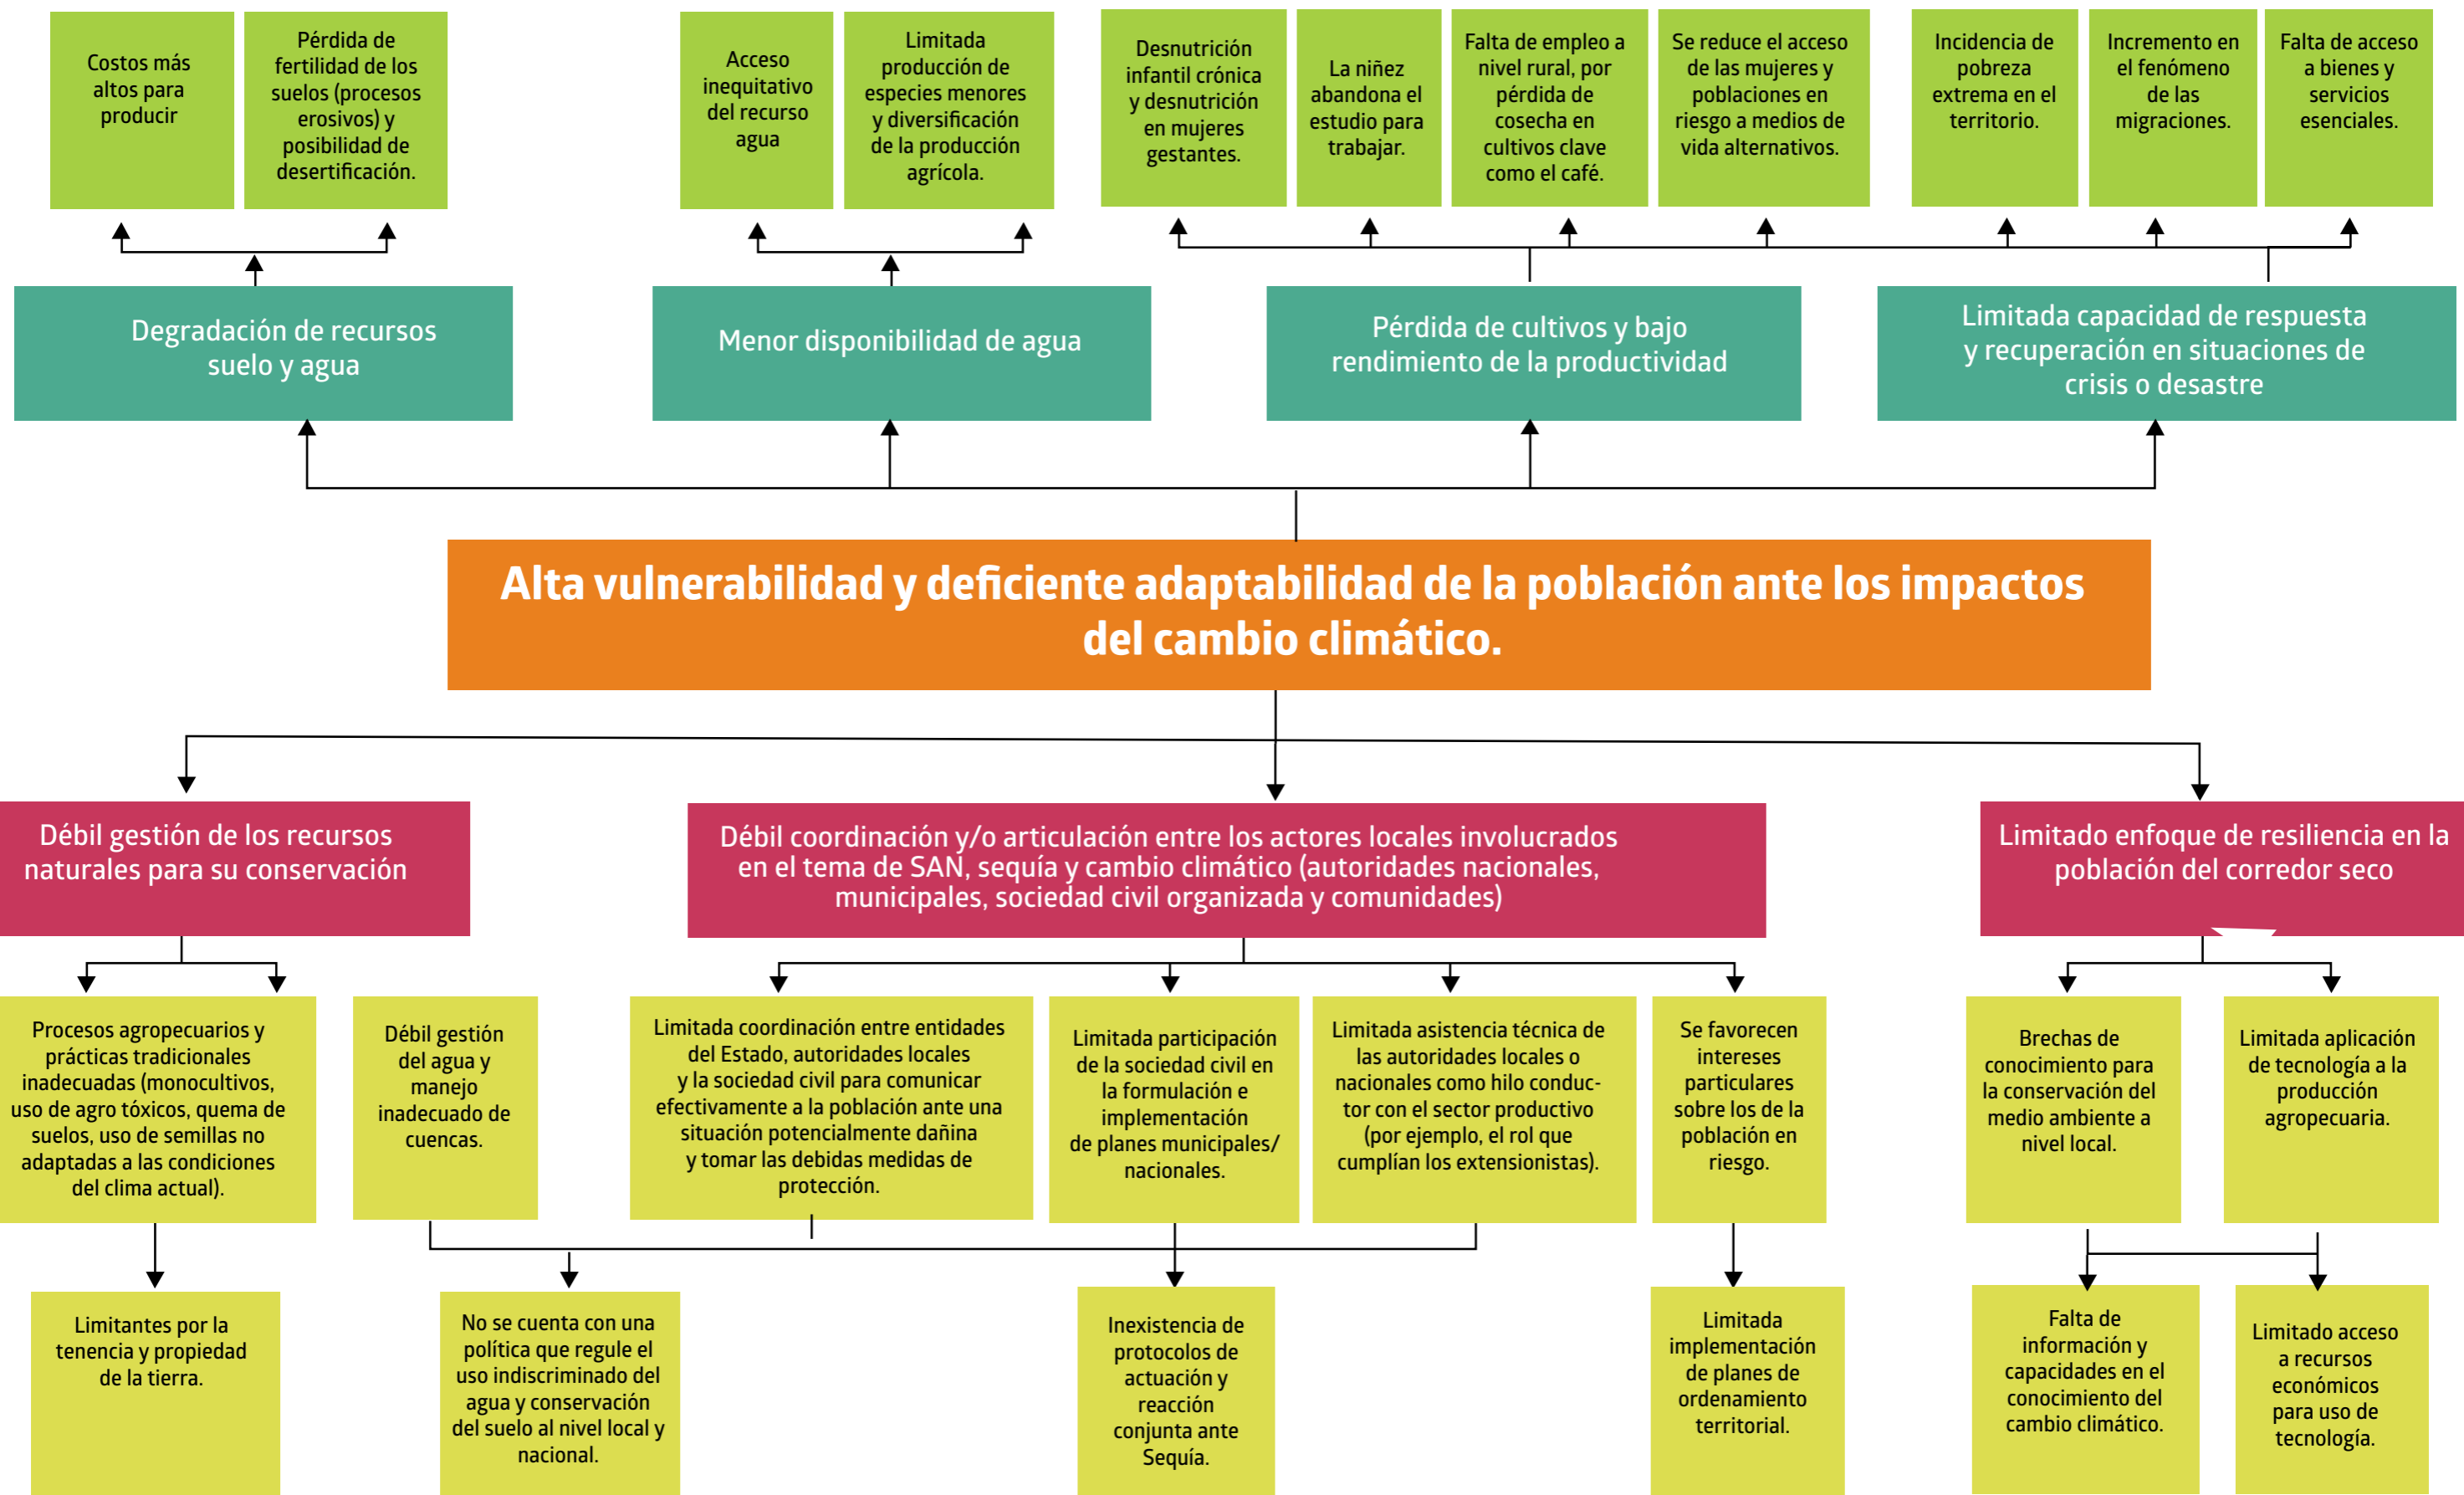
Costos más altos para producir

Pérdida de fertilidad de los suelos (procesos erosivos) y posibilidad de desertificación.

Acceso inequitativo del recurso agua

Limitada producción de especies menores y diversificación de la producción agrícola.

Desnutrición infantil crónica y desnutrición en mujeres gestantes.

La niñez abandona el estudio para trabajar.

Falta de empleo a nivel rural, por pérdida de cosecha en cultivos clave como el café.

Se reduce el acceso de las mujeres y poblaciones en riesgo a medios de vida alternativos.

Incidencia de pobreza extrema en el territorio.

Incremento en el fenómeno de las migraciones.

Falta de acceso a bienes y servicios esenciales.

Degradación de recursos suelo y agua

Menor disponibilidad de agua

Pérdida de cultivos y bajo rendimiento de la productividad

Limitada capacidad de respuesta y recuperación en situaciones de crisis o desastre

Alta vulnerabilidad y deficiente adaptabilidad de la población ante los impactos del cambio climático.

Débil gestión de los recursos naturales para su conservación

Débil coordinación y/o articulación entre los actores locales involucrados en el tema de SAN, sequía y cambio climático (autoridades nacionales, municipales, sociedad civil organizada y comunidades)

Limitado enfoque de resiliencia en la población del corredor seco

Procesos agropecuarios y prácticas tradicionales inadecuadas (monocultivos, uso de agro tóxicos, quema de suelos, uso de semillas no adaptadas a las condiciones del clima actual).

Débil gestión del agua y manejo inadecuado de cuencas.

Limitada coordinación entre entidades del Estado, autoridades locales y la sociedad civil para comunicar efectivamente a la población ante una situación potencialmente dañina y tomar las debidas medidas de protección.

Limitada participación de la sociedad civil en la formulación e implementación de planes municipales/ nacionales.

Limitada asistencia técnica de las autoridades locales o nacionales como hilo conductor con el sector productivo (por ejemplo, el rol que cumplían los extensionistas).

Se favorecen intereses particulares sobre los de la población en riesgo.

Brechas de conocimiento para la conservación del medio ambiente a nivel local.

Limitada aplicación de tecnología a la producción agropecuaria.

Limitantes por la tenencia y propiedad de la tierra.

No se cuenta con una política que regule el uso indiscriminado del agua y conservación del suelo al nivel local y nacional.

Inexistencia de protocolos de actuación y reacción conjunta ante Sequía.

Limitada implementación de planes de ordenamiento territorial.

Falta de información y capacidades en el conocimiento del cambio climático.

Limitado acceso a recursos económicos para uso de tecnología.